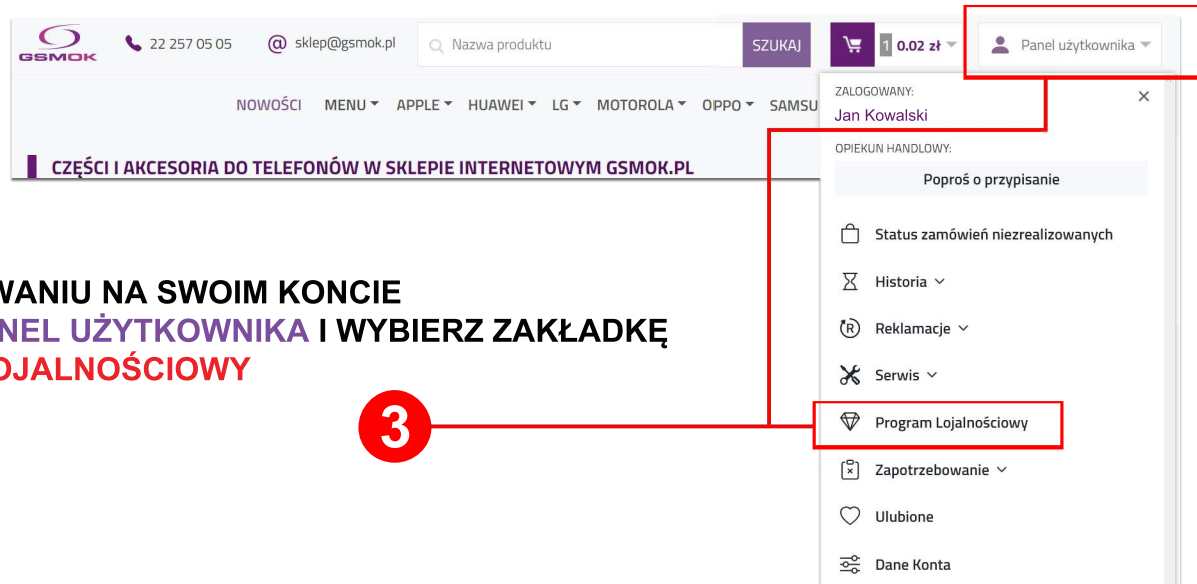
GSMOK

22 257 05 05

sklep@gsmok.pl

Nazwa produktu

SZUKAJ

1 0.02 zł

Panel użytkownika

NOWOŚCI MENU APPLE HUAWEI LG MOTOROLA OPPO SAMSU

CZĘŚCI I AKCESORIA DO TELEFONÓW W SKLEPIE INTERNETOWYM GSMOK.PL

WANIU NA SWOIM KONCIE
NEL UŻYTKOWNIKA I WYBIERZ ZAKŁADKĘ
OJALNOŚCIOWY

3

ZALOGOWANY:
Jan Kowalski

×

OPIEKUN HANDLOWY:

Poproś o przypisanie

Status zamówień niezrealizowanych

Historia

Reklamacje

Serwis

Program Lojalnościowy

Zapotrzebowanie

Ulubione

Dane Konta